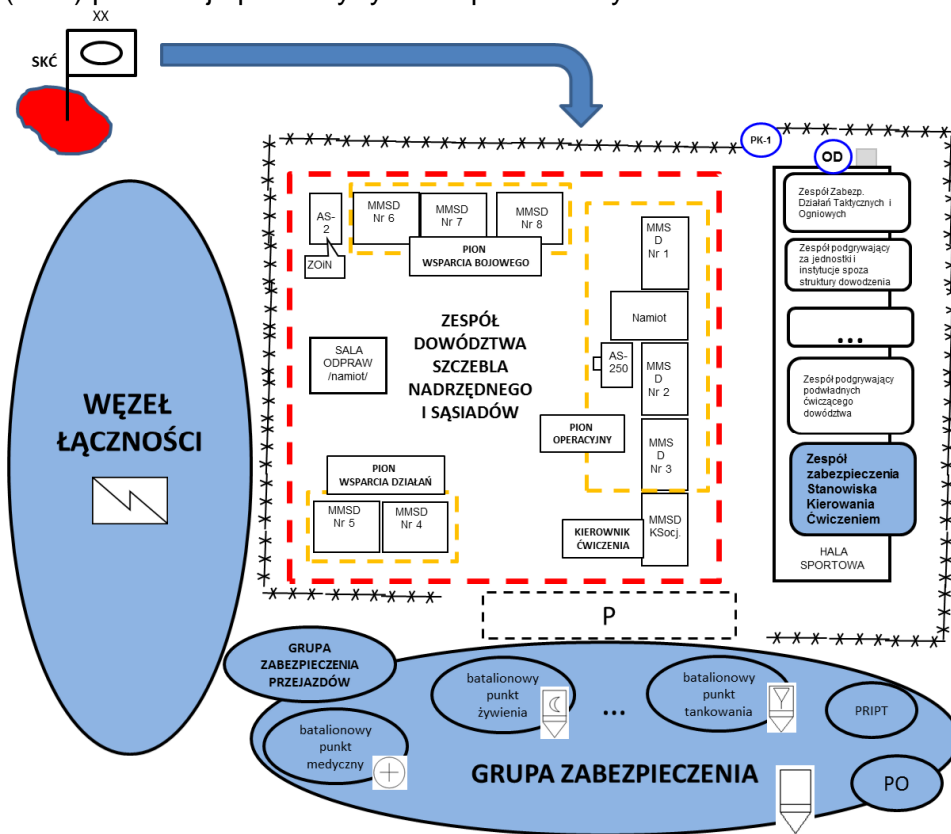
XX

SKĆ

PK-1

OD

AS-2

ZOIN

MMSD Nr 6

MMSD Nr 7

MMSD Nr 8

PION WSPARCIA BOJOWEGO

MMSD Nr 1

Namiot

AS-250

MMSD Nr 2

MMSD Nr 3

MMSD KSocj.

SALA ODPRAW /namiot/

ZESPÓŁ DOWÓDZTWA SZCZEBLA NADRZĘDNEGO I SĄSIADÓW

PION OPERACYJNY

PION WSPARCIA DZIAŁAŃ

MMSD Nr 5

MMSD Nr 4

KIEROWNIK ĆWICZENIA

Zespół Zabezp. Działań Taktycznych i Ogniowych

Zespół podgrywający za jednostki i instytucje spoza struktury dowodzenia

...

Zespół podgrywający podwładnych ćwiczącego dowództwa

Zespół zabezpieczenia Stanowiska Kierowania Ćwiczeniem

HALA SPORTOWA

WĘZEŁ ŁĄCZNOŚCI

P

GRUPA ZABEZPIECZENIA PRZEJAZDÓW

batalionowy punkt żywienia

...

batalionowy punkt tankowania

PRIPT

batalionowy punkt medyczny

GRUPA ZABEZPIECZENIA

PO